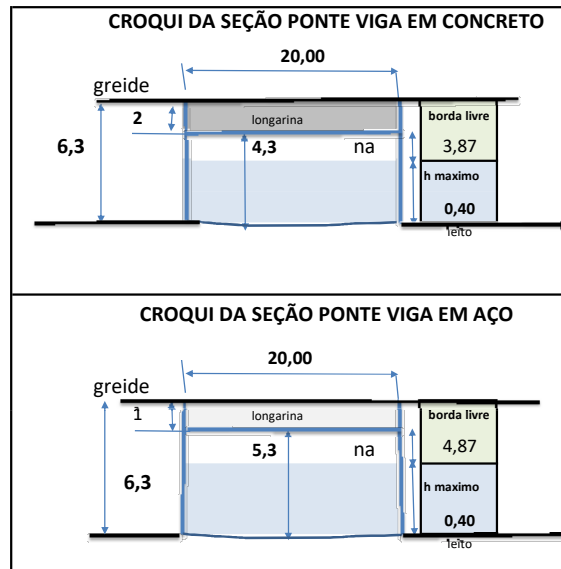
CROQUI DA SEÇÃO PONTE VIGA EM CONCRETO

20,00

greide

2

longarina

6,3

4,3

na

borda livre

3,87

h maximo

0,40

leito

CROQUI DA SEÇÃO PONTE VIGA EM AÇO

20,00

greide

1

longarina

5,3

na

borda livre

4,87

6,3

h maximo

0,40

leito